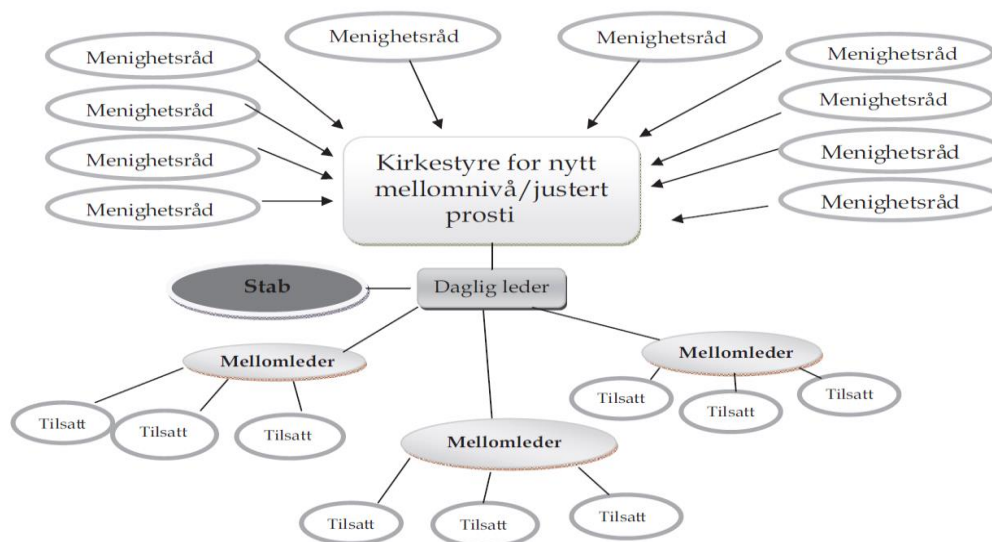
Menighetsråd

Menighetsråd

Menighetsråd

Menighetsråd

Menighetsråd

Menighetsråd

Menighetsråd

Menighetsråd

Menighetsråd

Menighetsråd

Kirkestyre for nytt mellomnivå/justert prosti

Stab

Daglig leder

Mellomleder

Tilsatt

Tilsatt

Tilsatt

Mellomleder

Tilsatt

Tilsatt

Tilsatt

Mellomleder

Tilsatt

Tilsatt

Tilsatt